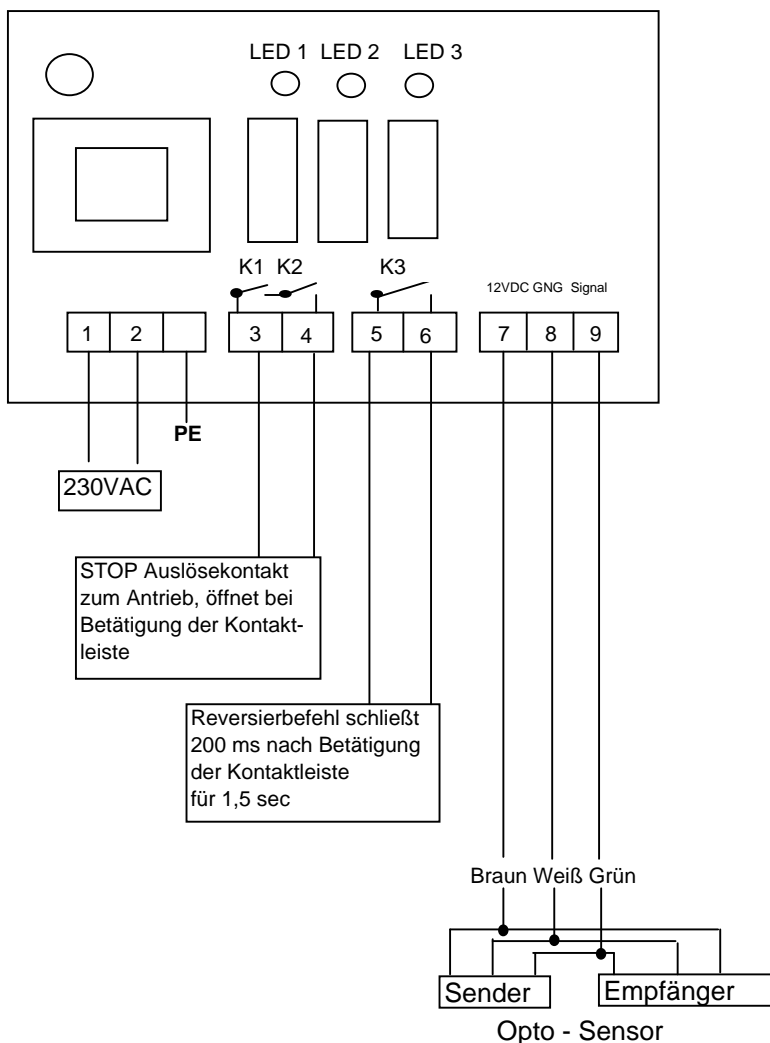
LED 1 LED 2 LED 3

K1 K2

K3

12VDC GNG Signal

| 1 | 2 | |
|---|---|---|

| 3 | 4 |
|---|---|

| 5 | 6 |
|---|---|

| 7 | 8 | 9 |
|---|---|---|

PE

230VAC

STOP Auslösekontakt zum Antrieb, öffnet bei Betätigung der Kontaktleiste

Reversierbefehl schließt 200 ms nach Betätigung der Kontaktleiste für 1,5 sec

Braun Weiß Grün

Sender

Empfänger

Opto - Sensor